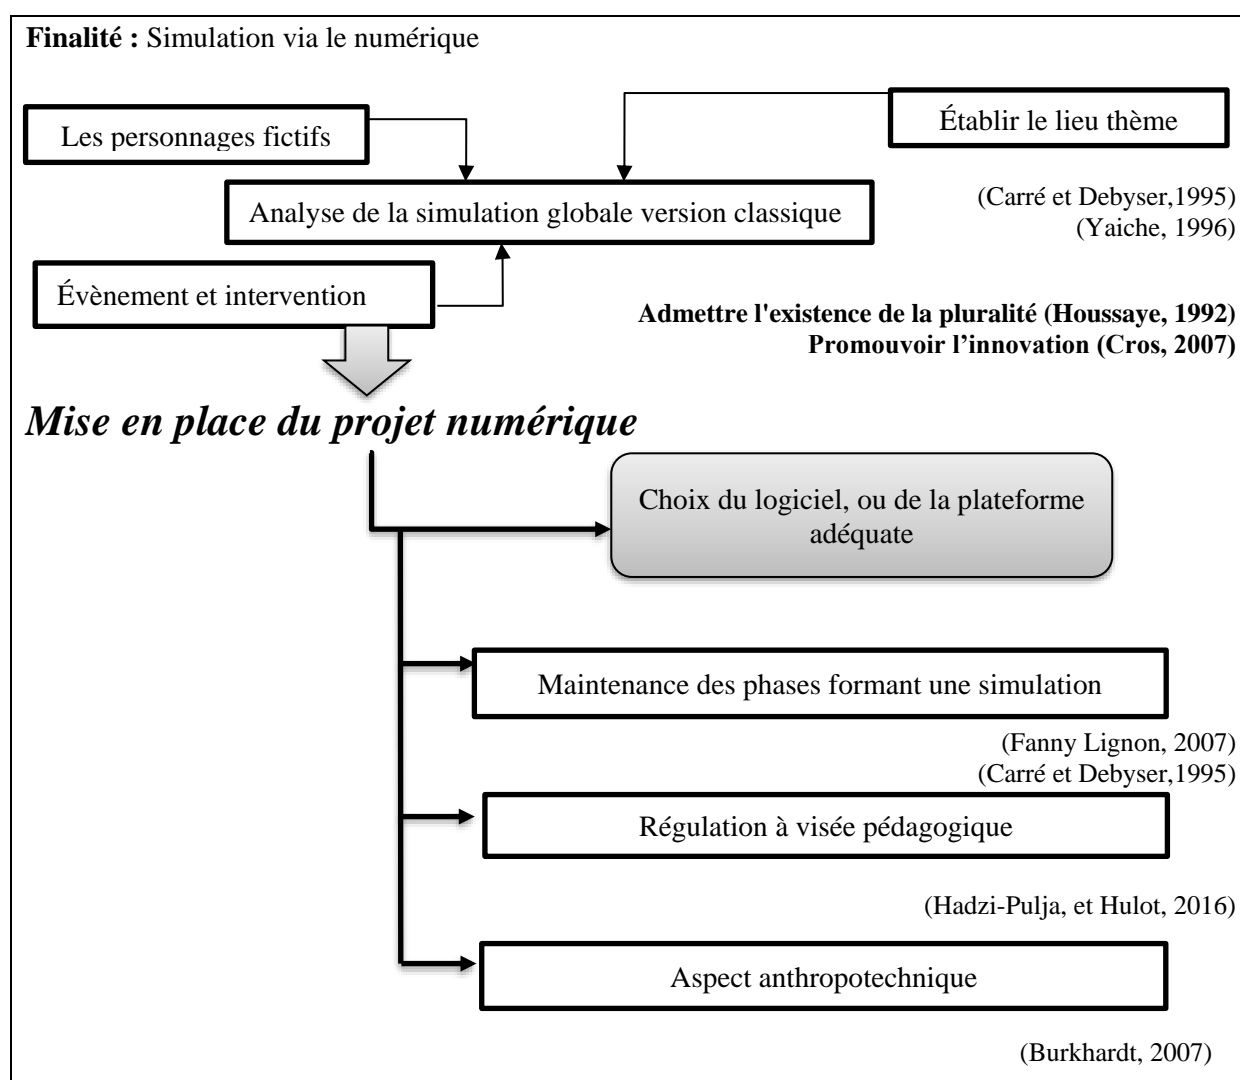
**Finalité :** Simulation via le numérique

Les personnages fictifs

Établir le lieu thème

Analyse de la simulation globale version classique

(Carré et Debyser,1995)
(Yaiche, 1996)

Évènement et intervention

**Admettre l'existence de la pluralité (Houssaye, 1992)**
**Promouvoir l’innovation (Cros, 2007)**

*Mise en place du projet numérique*

Choix du logiciel, ou de la plateforme adéquate

Maintenance des phases formant une simulation

(Fanny Lignon, 2007)
(Carré et Debyser,1995)

Régulation à visée pédagogique

(Hadzi-Pulja, et Hulot, 2016)

Aspect anthropotechnique

(Burkhardt, 2007)